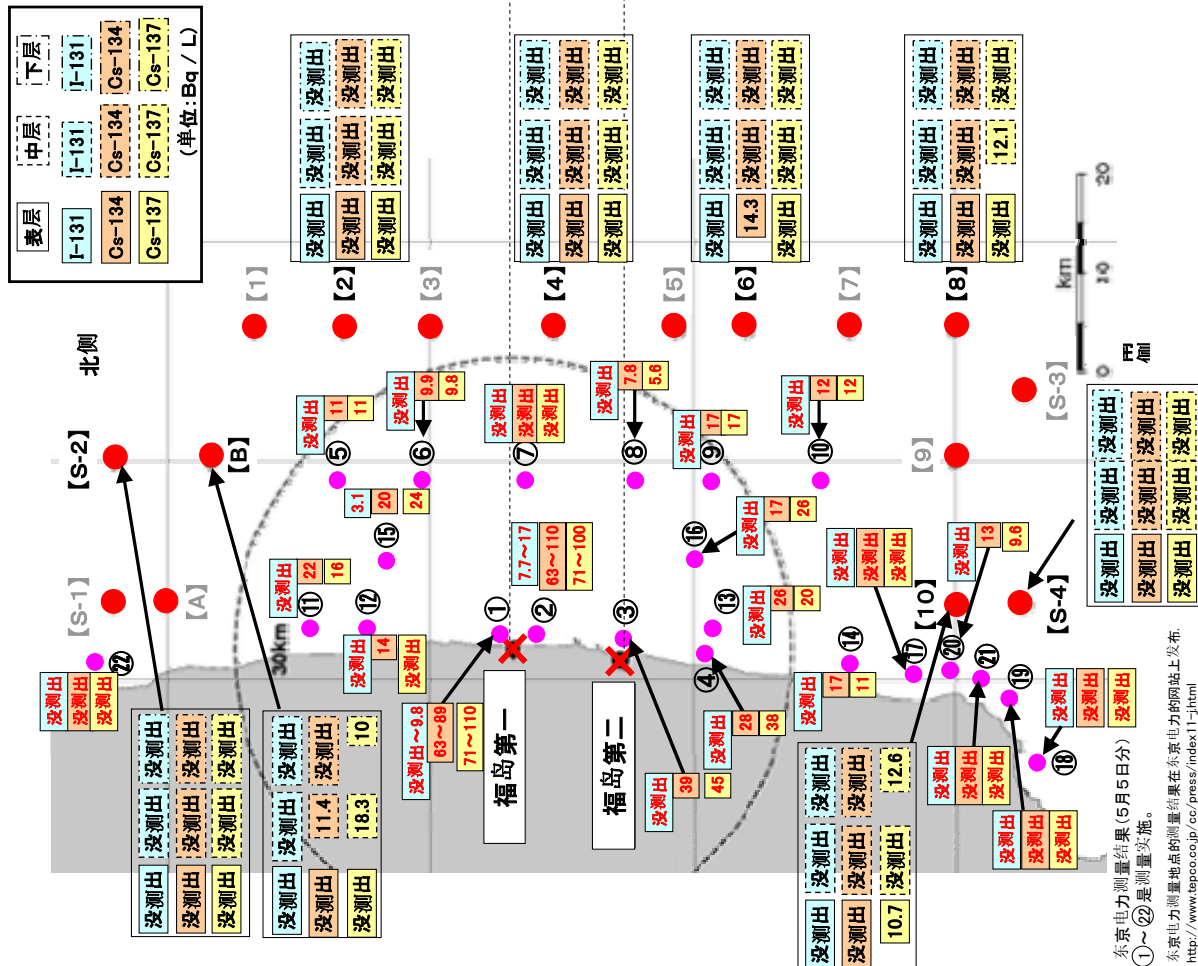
表层
I-131
Cs-134
Cs-137
中层
I-131
Cs-134
Cs-137
下层
I-131
Cs-134
Cs-137
（单位：Bq／L）

北側

【S-2】 【B】 【S-1】 【A】

【1】 【2】 【3】 【4】 【5】 【6】 【7】 【8】 【9】 【10】 【S-3】 【S-4】

【2】
没测出 没测出 没测出
没测出 没测出 没测出
没测出 没测出 没测出

【4】
没测出 没测出 没测出
没测出 没测出 没测出
没测出 没测出 没测出

【6】
没测出 没测出 没测出
没测出 没测出 没测出
没测出 14.3 没测出

【8】
没测出 没测出 没测出
没测出 没测出 12.1
没测出 没测出 没测出

km 0 10 20

【S-3】
没测出 没测出 没测出
没测出 没测出 没测出
没测出 没测出 没测出

⑤ 没测出 11 11
⑥ 没测出 9.9 9.8
⑦ 没测出 没测出 没测出
⑧ 没测出 7.8 5.6
⑨ 没测出 17 17
⑩ 没测出 12 12
3.1 20 24
⑮
⑯ 没测出 17 26
⑪ 没测出 22 16
⑫ 没测出 14 没测出
① 7.7～17 63～110 71～100
②
③
⑬ 没测出 26 20
⑭ 没测出 17 11
⑰ 没测出 没测出 没测出
⑳ 没测出 13 9.6
㉑
⑲
⑱ 没测出 没测出 没测出
④ 没测出 28 38
㉒ 没测出 没测出 没测出
30km

没测出～9.8 63～89 71～110
福岛第一
没测出 39 45
福岛第二

【S-2】
没测出 没测出 没测出
没测出 没测出 没测出
没测出 没测出 没测出

【B】
没测出 没测出 10
没测出 11.4 18.3
没测出 没测出 没测出

【10】
没测出 没测出 12.6
没测出 没测出 没测出
没测出 没测出 10.7

没测出 没测出 没测出
没测出 没测出 没测出

东京电力测量结果（5月5日分）
①～㉒是测量实施。
东京电力测量地点的测量结果在东京电力的网站上发布.
http://www.tepco.co.jp/cc/press/index11-j.html